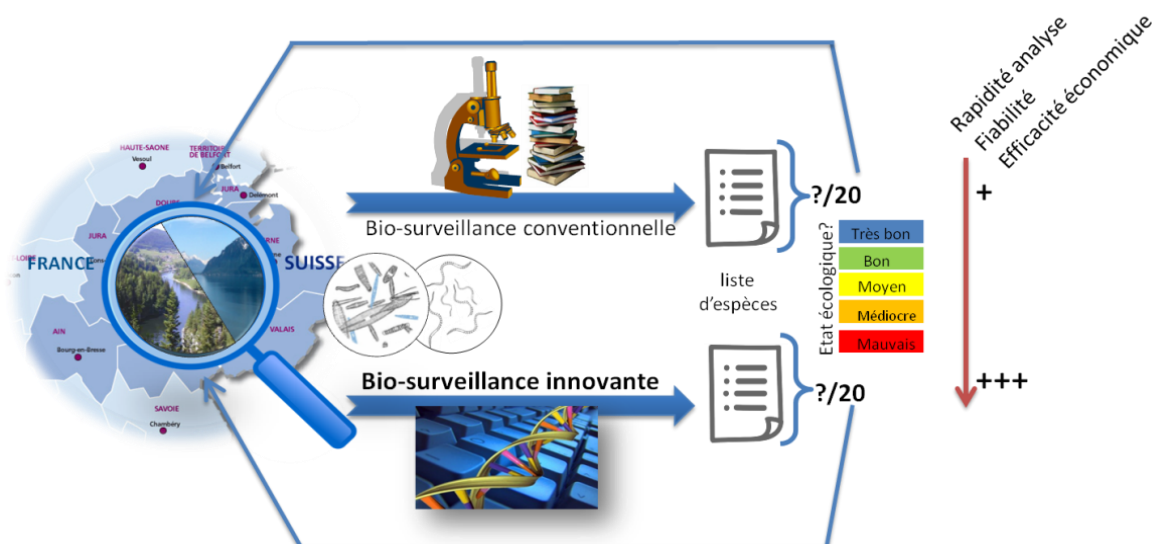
HAUTE-SAONE
Vesoul
TERRITOIRE DE BELFORT
Belfort
JURA
Delémont
DOUBS
JURA
FRANCE
SUISSE
BERNE
VALAIS
AIN
Bourg-en-Bresse
SAVOIE
Chambéry
Bio-surveillance conventionnelle
Bio-surveillance innovante
liste d'espèces
?/20
?/20
Etat écologique?
Très bon
Bon
Moyen
Médiocre
Mauvais
Rapidité analyse
Fiabilité
Efficacité économique
+
+++